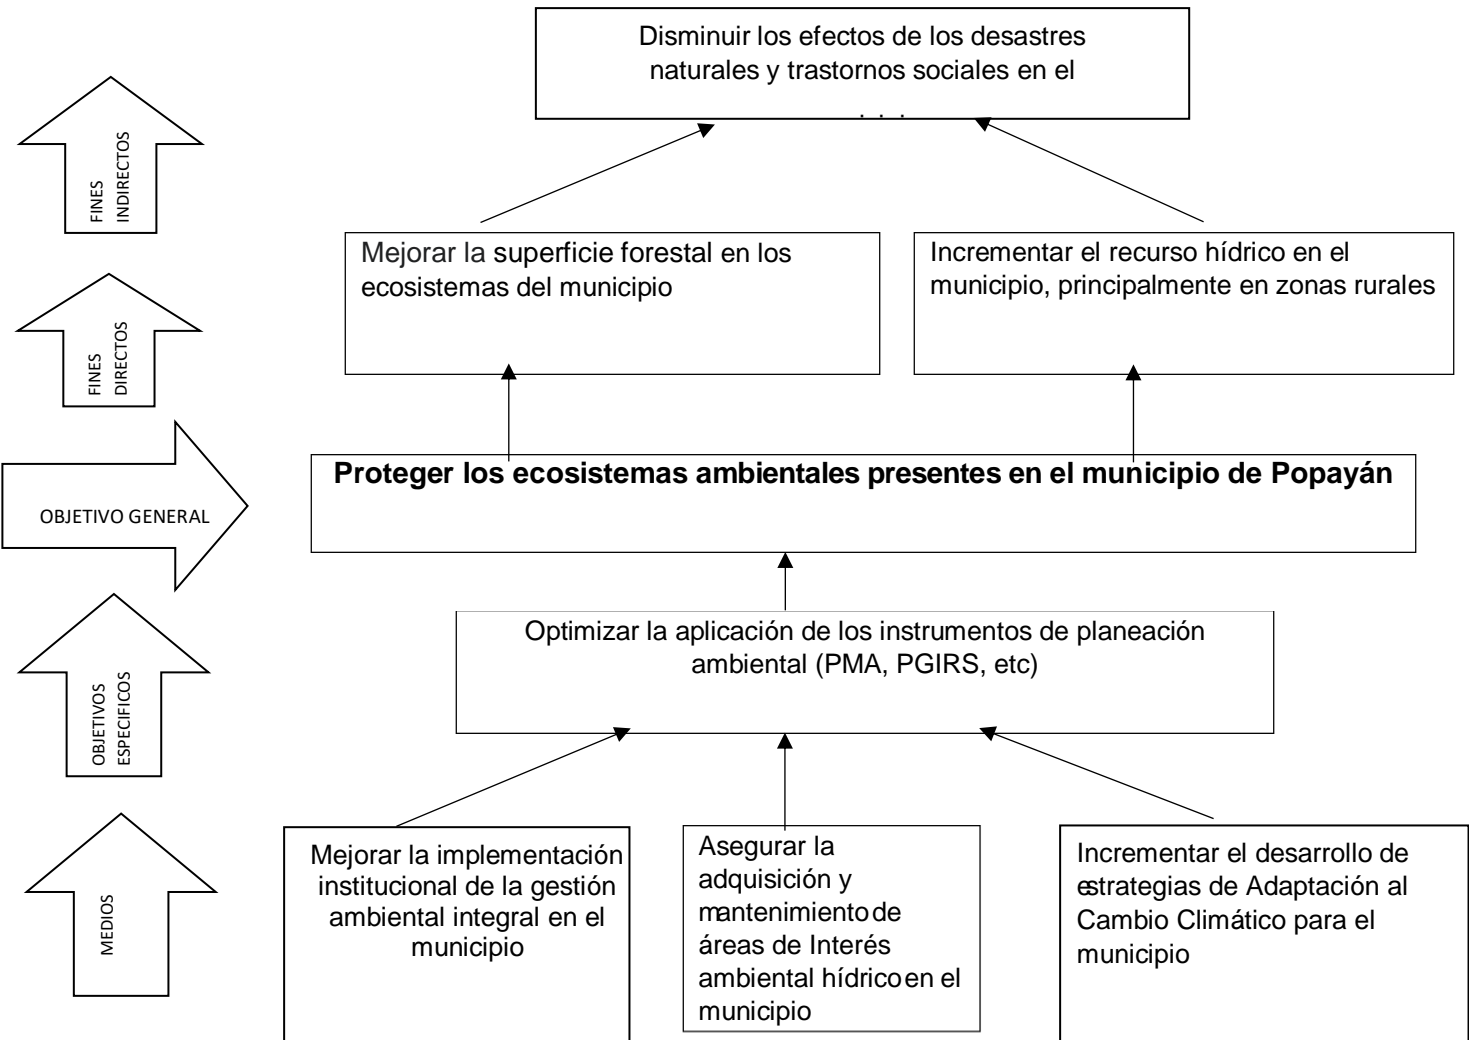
FINES INDIRECTOS

Disminuir los efectos de los desastres naturales y trastornos sociales en el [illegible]

FINES DIRECTOS

Mejorar la superficie forestal en los ecosistemas del municipio

Incrementar el recurso hídrico en el municipio, principalmente en zonas rurales

OBJETIVO GENERAL

**Proteger los ecosistemas ambientales presentes en el municipio de Popayán**

OBJETIVOS ESPECIFICOS

Optimizar la aplicación de los instrumentos de planeación ambiental (PMA, PGIRS, etc)

MEDIOS

Mejorar la implementación institucional de la gestión ambiental integral en el municipio

Asegurar la adquisición y mantenimiento de áreas de Interés ambiental hídrico en el municipio

Incrementar el desarrollo de estrategias de Adaptación al Cambio Climático para el municipio